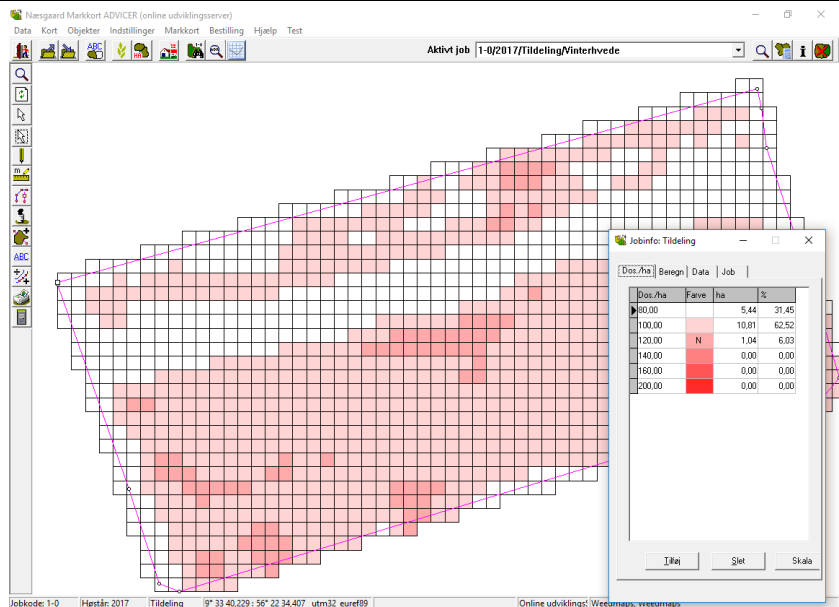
Næsgaard Markkort ADVICER (online udviklingsserver)

Data Kort Objekter Indstillinger Markkort Bestilling Hjælp Test

ABC

Aktivt job 1-0/2017/Tildeling/Vinterhvede

ABC

Jobinfo: Tildeling

Dos./ha Beregn Data Job

| Dos./ha | Farve | ha | % |
|---|---|---|---|
| 80,00 | | 5,44 | 31,45 |
| 100,00 | | 10,81 | 62,52 |
| 120,00 | N | 1,04 | 6,03 |
| 140,00 | | 0,00 | 0,00 |
| 160,00 | | 0,00 | 0,00 |
| 200,00 | | 0,00 | 0,00 |

Tilføj Slet Skala

Jobkode: 1-0 Høstår: 2017 Tildeling 9° 33 40,229 : 56° 22 34,407 utm32 euref89 Online udviklings Weedmaps, Weedmaps